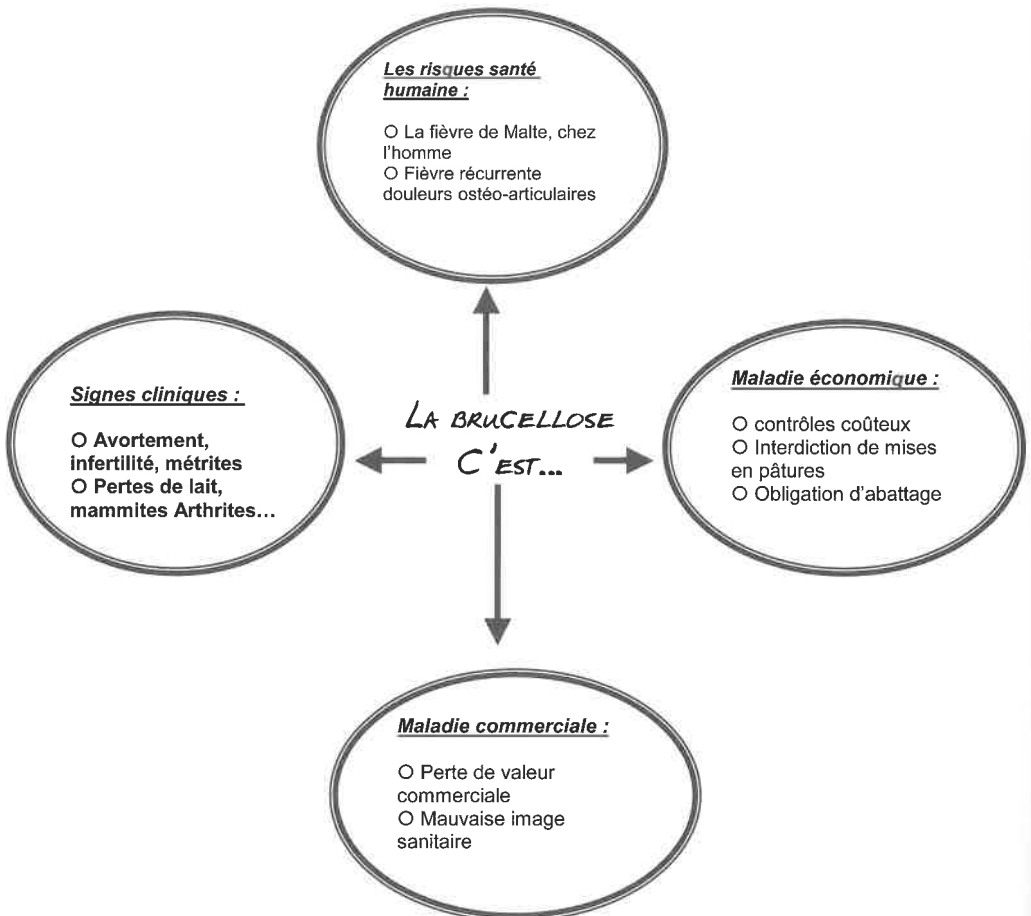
Les risques santé humaine :

O La fièvre de Malte, chez l'homme
O Fièvre récurrente douleurs ostéo-articulaires

Signes cliniques :

O Avortement, infertilité, métrites
O Pertes de lait, mammites Arthrites…

LA BRUCELLOSE C'EST...

Maladie économique :

O contrôles coûteux
O Interdiction de mises en pâtures
O Obligation d'abattage

Maladie commerciale :

O Perte de valeur commerciale
O Mauvaise image sanitaire